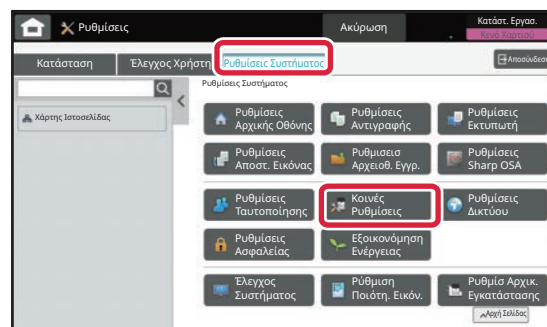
Ρυθμίσεις

Ακύρωση

Κατάστ. Εργασ.

Κενό Χαρτιού

Κατάσταση

Έλεγχος Χρήστη

Ρυθμίσεις Συστήματος

Αποσύνδεση

Χάρτης Ιστοσελίδας

Ρυθμίσεις Συστήματος

Ρυθμίσεις Αρχικής Οθόνης

Ρυθμίσεις Αντιγραφής

Ρυθμίσεις Εκτυπωτή

Ρυθμίσεις Αποστ. Εικόνας

Ρυθμίσεις Αρχειοθ. Εγγρ.

Ρυθμίσεις Sharp OSA

Ρυθμίσεις Ταυτοποίησης

Κοινές Ρυθμίσεις

Ρυθμίσεις Δικτύου

Ρυθμίσεις Ασφαλείας

Εξοικονόμηση Ενέργειας

Έλεγχος Συστήματος

Ρύθμιση Ποιότη. Εικόν.

Ρυθμίσ Αρχικ. Εγκατάστασης

Αρχή Σελίδας